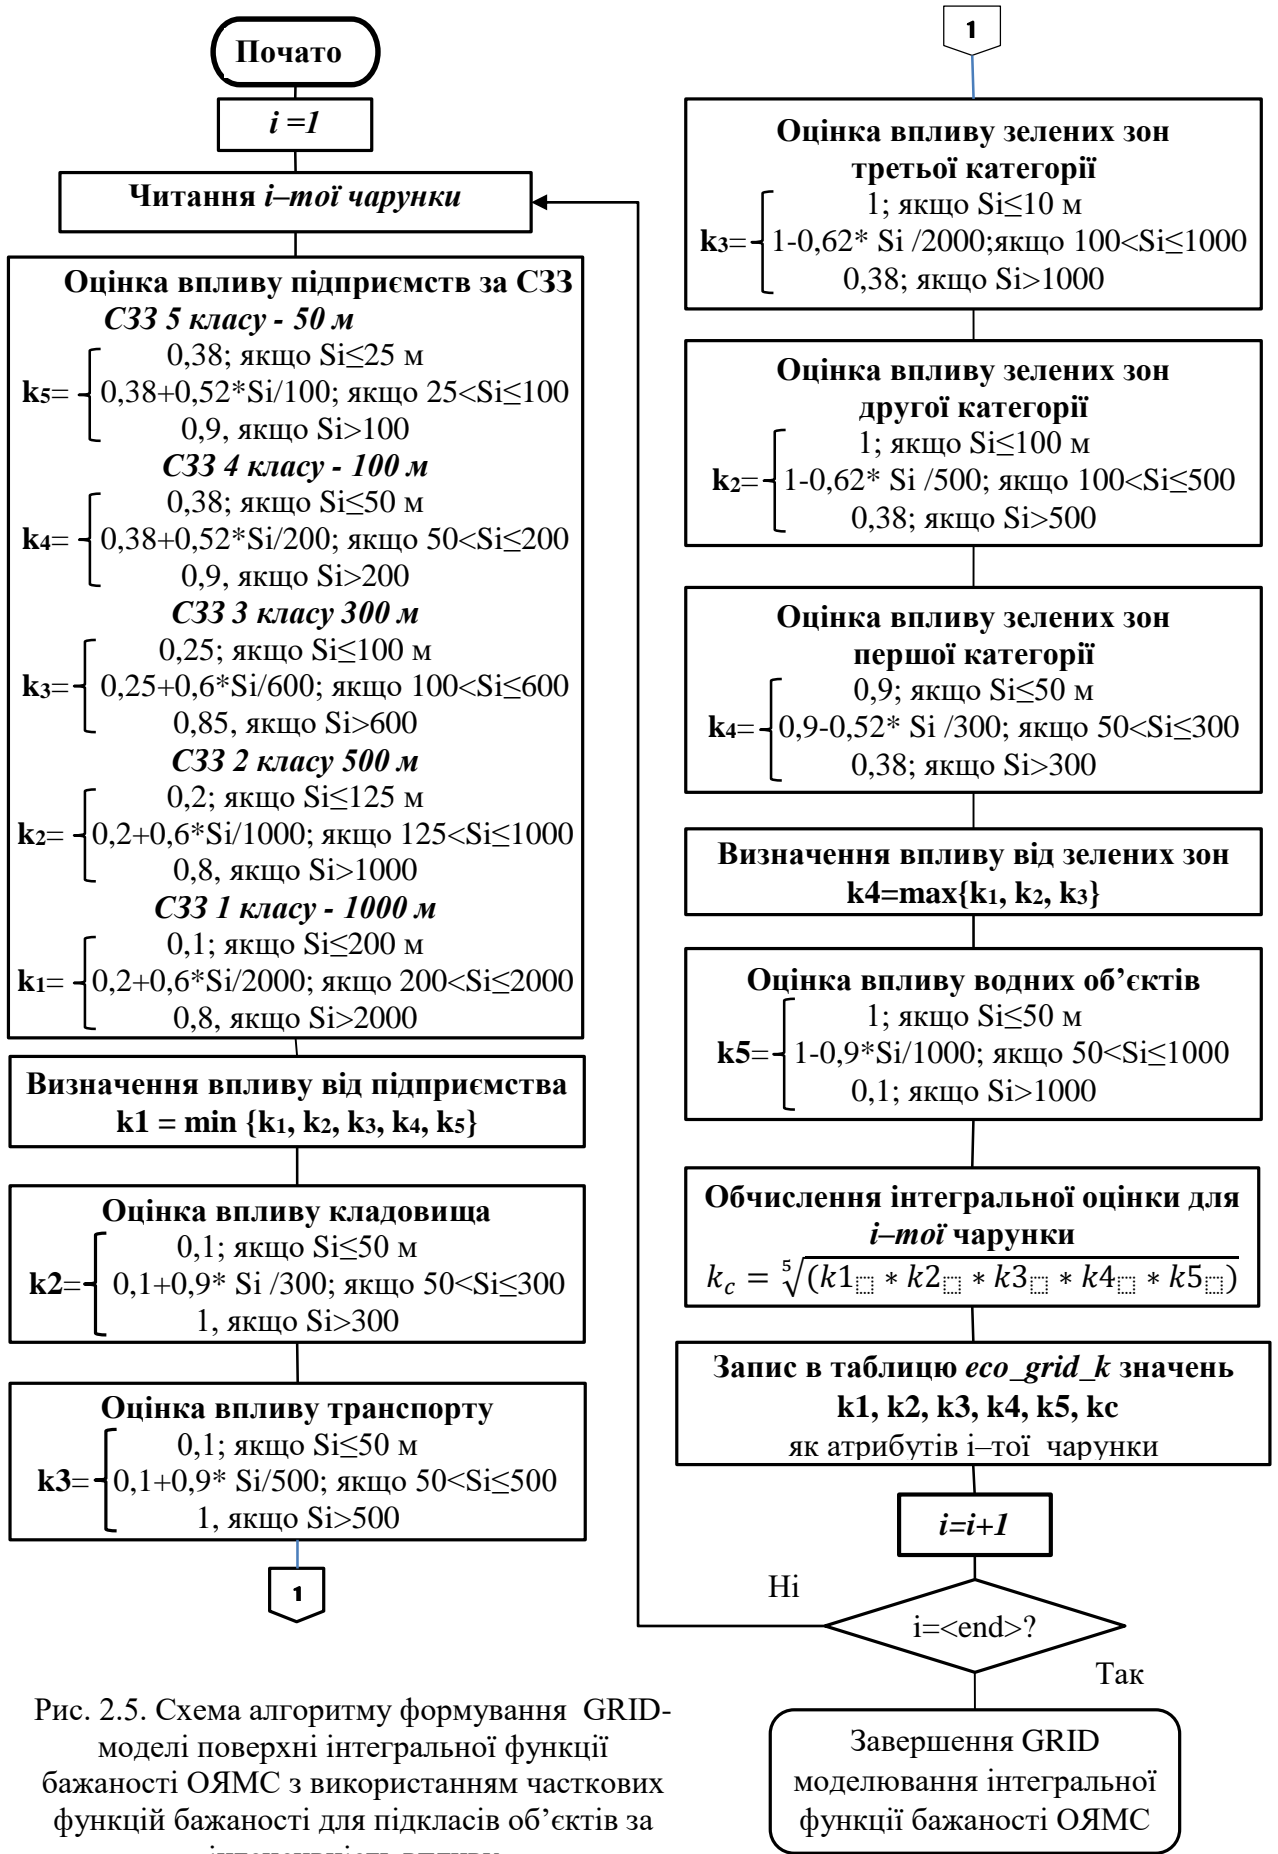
Почато

*i =1*

Читання *i–тої чарунки*

Оцінка впливу підприємств за СЗЗ

*СЗЗ 5 класу - 50 м*

$k_5=\begin{cases} 0{,}38;\text{ якщо } Si\leq 25 \text{ м} \\ 0{,}38+0{,}52*Si/100;\text{ якщо } 25<Si\leq 100 \\ 0{,}9,\text{ якщо } Si>100 \end{cases}$

*СЗЗ 4 класу - 100 м*

$k_4=\begin{cases} 0{,}38;\text{ якщо } Si\leq 50 \text{ м} \\ 0{,}38+0{,}52*Si/200;\text{ якщо } 50<Si\leq 200 \\ 0{,}9,\text{ якщо } Si>200 \end{cases}$

*СЗЗ 3 класу 300 м*

$k_3=\begin{cases} 0{,}25;\text{ якщо } Si\leq 100 \text{ м} \\ 0{,}25+0{,}6*Si/600;\text{ якщо } 100<Si\leq 600 \\ 0{,}85,\text{ якщо } Si>600 \end{cases}$

*СЗЗ 2 класу 500 м*

$k_2=\begin{cases} 0{,}2;\text{ якщо } Si\leq 125 \text{ м} \\ 0{,}2+0{,}6*Si/1000;\text{ якщо } 125<Si\leq 1000 \\ 0{,}8,\text{ якщо } Si>1000 \end{cases}$

*СЗЗ 1 класу - 1000 м*

$k_1=\begin{cases} 0{,}1;\text{ якщо } Si\leq 200 \text{ м} \\ 0{,}2+0{,}6*Si/2000;\text{ якщо } 200<Si\leq 2000 \\ 0{,}8,\text{ якщо } Si>2000 \end{cases}$

Визначення впливу від підприємства
k1 = min {$k_1, k_2, k_3, k_4, k_5$}

Оцінка впливу кладовища

$k2=\begin{cases} 0{,}1;\text{ якщо } Si\leq 50 \text{ м} \\ 0{,}1+0{,}9*Si/300;\text{ якщо } 50<Si\leq 300 \\ 1,\text{ якщо } Si>300 \end{cases}$

Оцінка впливу транспорту

$k3=\begin{cases} 0{,}1;\text{ якщо } Si\leq 50 \text{ м} \\ 0{,}1+0{,}9*Si/500;\text{ якщо } 50<Si\leq 500 \\ 1,\text{ якщо } Si>500 \end{cases}$

1

1

Оцінка впливу зелених зон третьої категорії

$k_3=\begin{cases} 1;\text{ якщо } Si\leq 10 \text{ м} \\ 1-0{,}62*Si/2000;\text{якщо } 100<Si\leq 1000 \\ 0{,}38;\text{ якщо } Si>1000 \end{cases}$

Оцінка впливу зелених зон другої категорії

$k_2=\begin{cases} 1;\text{ якщо } Si\leq 100 \text{ м} \\ 1-0{,}62*Si/500;\text{ якщо } 100<Si\leq 500 \\ 0{,}38;\text{ якщо } Si>500 \end{cases}$

Оцінка впливу зелених зон першої категорії

$k_4=\begin{cases} 0{,}9;\text{ якщо } Si\leq 50 \text{ м} \\ 0{,}9-0{,}52*Si/300;\text{ якщо } 50<Si\leq 300 \\ 0{,}38;\text{ якщо } Si>300 \end{cases}$

Визначення впливу від зелених зон
k4=max{$k_1, k_2, k_3$}

Оцінка впливу водних об’єктів

$k5=\begin{cases} 1;\text{ якщо } Si\leq 50 \text{ м} \\ 1-0{,}9*Si/1000;\text{ якщо } 50<Si\leq 1000 \\ 0{,}1;\text{ якщо } Si>1000 \end{cases}$

Обчислення інтегральної оцінки для *i–тої* чарунки
$k_c = \sqrt[5]{(k1 * k2 * k3 * k4 * k5)}$

Запис в таблицю *eco_grid_k* значень
k1, k2, k3, k4, k5, kc
як атрибутів i–тої чарунки

*i=i+1*

Ні

i=<end>?

Так

Завершення GRID моделювання інтегральної функції бажаності ОЯМС

Рис. 2.5. Схема алгоритму формування GRID-моделі поверхні інтегральної функції бажаності ОЯМС з використанням часткових функцій бажаності для підкласів об’єктів за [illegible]